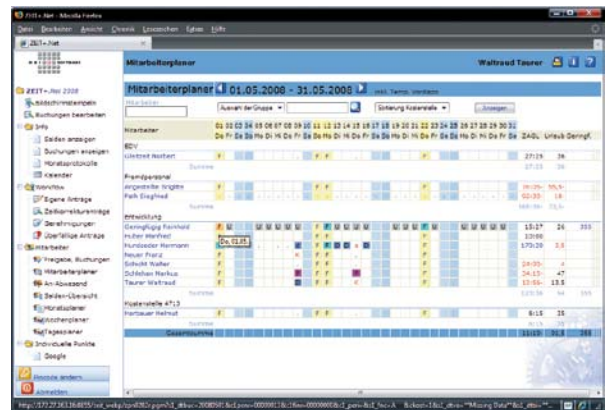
ZEIT+.Net - Mozilla Firefox

Datei Bearbeiten Ansicht Chronik Lesezeichen Extras Hilfe

ZEIT+.Net

ZEIT+.Net 2008

Mitarbeiterplaner

Waltraud Taurer

Mitarbeiterplaner 01.05.2008 - 31.05.2008

Mitarbeiter

Auswahl der Gruppe

Sortierung Kostenstelle

Anzeigen

Startbildschirmeinstellung
Buchungen bearbeiten
Info
Salden anzeigen
Buchungen anzeigen
Monatsprotokolle
Kalender
Workflow
Eigene Anträge
Zeitkorrekturanträge
Genehmigungen
Übertällige Anträge
Mitarbeiter
Freigabe, Buchungen
Mitarbeiterplaner
An-/Abwesend
Salden-Übersicht
Monatsplaner
Wochenplaner
Tagesplaner
Individuelle Punkte
Google

Mitarbeiter

01 02 03 04 05 06 07 08 09 10 11 12 13 14 15 16 17 18 19 20 21 22 23 24 25 26 27 28 29 30 31

Do Fr Sa So Mo Di Mi Do Fr Sa So Mo Di Mi Do Fr Sa So Mo Di Mi Do Fr Sa So Mo Di Mi Do Fr Sa

ZAGL Urlaub Geringf.

EDV
Ulnbrecht Norbert 27:15 36
Summe 27:15 36

Fremdpersonal
Angerstetter Brigitte 39:05 55,5
Falk Siegfried 60:30 18
Summe

Entwicklung
Gerngflügg Reinhold 15:27 26 355
Huber Manfred 13:00
Hundseder Hermann 170:20 3,5
Neuer Franz
Schmitt Walter 24:00 4
Schlehen Markus 24:15 47
Taurer Waltraud 12:05 13,5
Summe

Do, 01.05.

Kostenstelle 4713
Kortbauer Helmut 8:15 25
Summe
Gesamtsumme 113:15 31,5 355

http://172.27.161.16:8015/net_webp/cprd160.pgm?cl_dtbeo=20080501&cl_pwm=0000001&cl_lfnm=00000000&cl_pwr=&cl_fnc=A &xbox=1&cl_dtvo="Missing Data"&cl_dtb=""